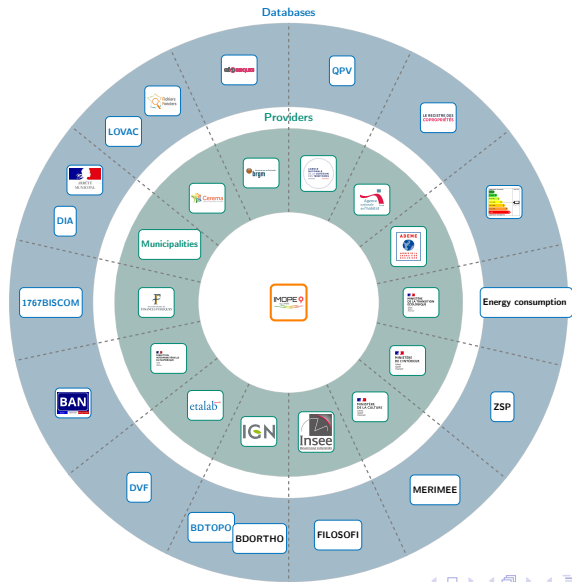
Databases

QPV

LE REGISTRE DES COPROPRIÉTÉS

Energy consumption

ZSP

MERIMEE

FILOSOFI

BDORTHO

BDTOPO

DVF

BAN

1767BISCOM

DIA

LOVAC

Fichiers fonciers

Providers

brgm

ADEME

MINISTÈRE DE LA TRANSITION ÉCOLOGIQUE

MINISTÈRE DE L'INTÉRIEUR

MINISTÈRE DE LA CULTURE

Insee

IGN

etalab

Municipalities

Cerema

FINANCES PUBLIQUES

IMOPE